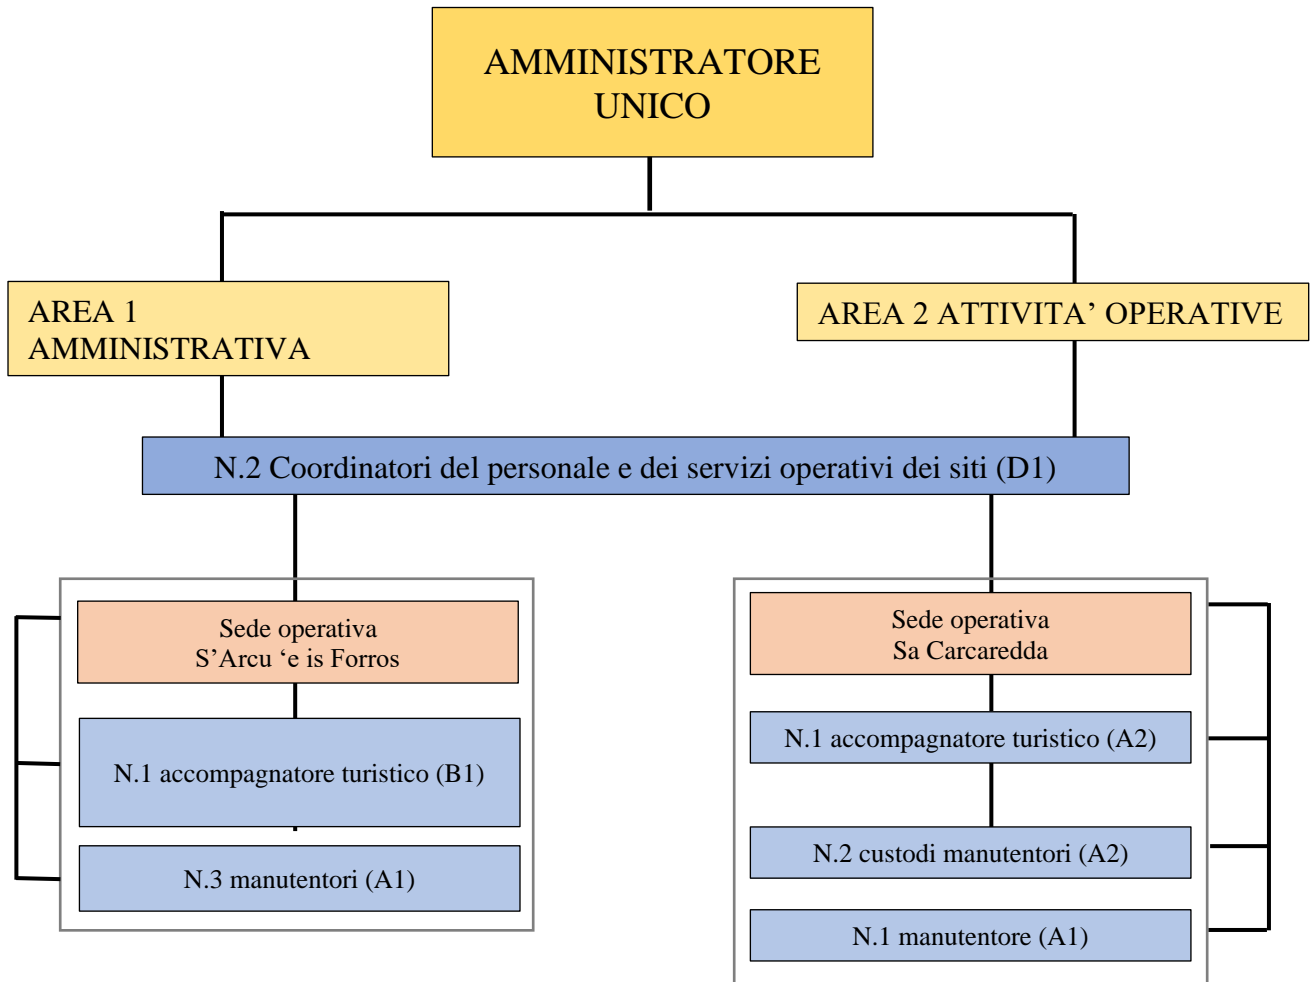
AMMINISTRATORE UNICO

AREA 1 AMMINISTRATIVA

AREA 2 ATTIVITA’ OPERATIVE

N.2 Coordinatori del personale e dei servizi operativi dei siti (D1)

Sede operativa S’Arcu ‘e is Forros

N.1 accompagnatore turistico (B1)

N.3 manutentori (A1)

Sede operativa Sa Carcaredda

N.1 accompagnatore turistico (A2)

N.2 custodi manutentori (A2)

N.1 manutentore (A1)